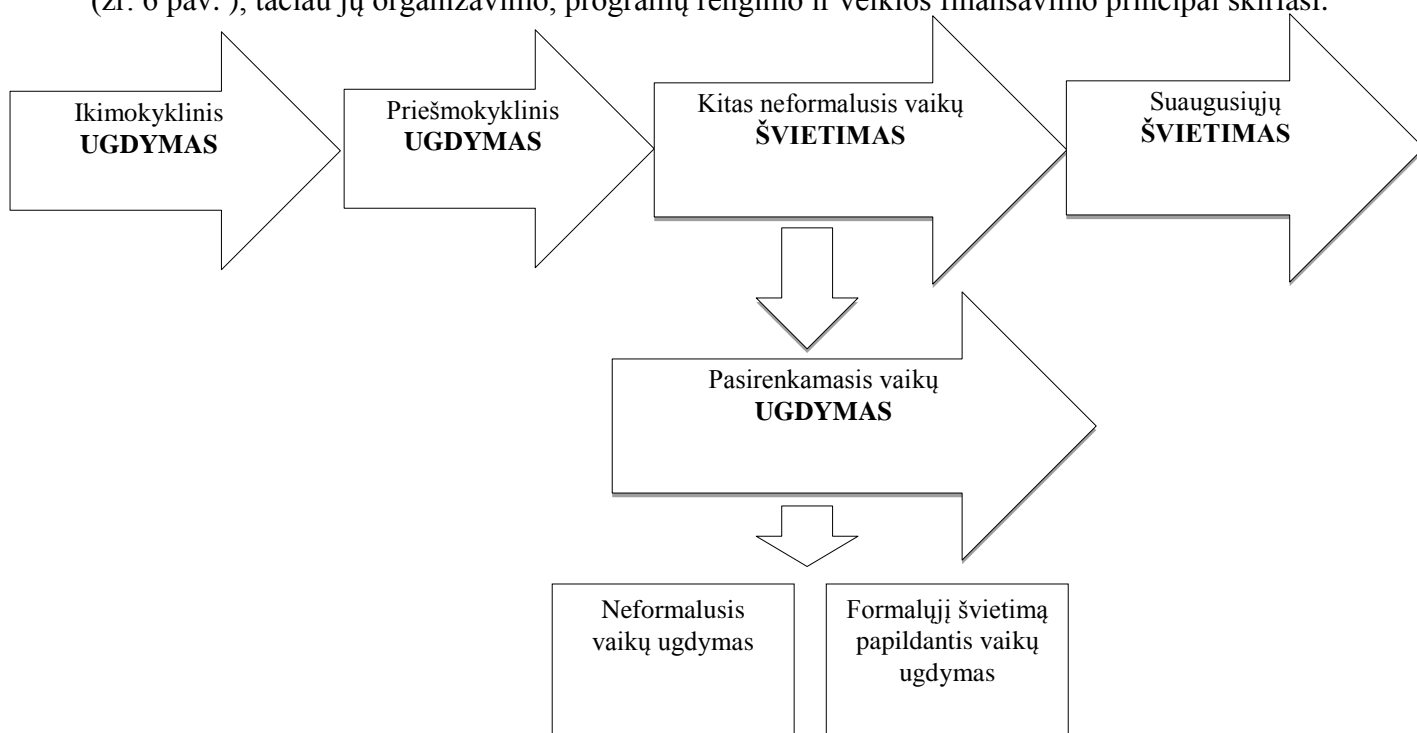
(žr. 6 pav.), tačiau jų organizavimo, programų rengimo ir veiklos finansavimo principai skiriasi.

Ikimokyklinis **UGDYMAS**

Priešmokyklinis **UGDYMAS**

Kitas neformalusis vaikų **ŠVIETIMAS**

Suaugusiųjų **ŠVIETIMAS**

Pasirenkamasis vaikų **UGDYMAS**

Neformalusis vaikų ugdymas

Formalųjį švietimą papildantis vaikų ugdymas